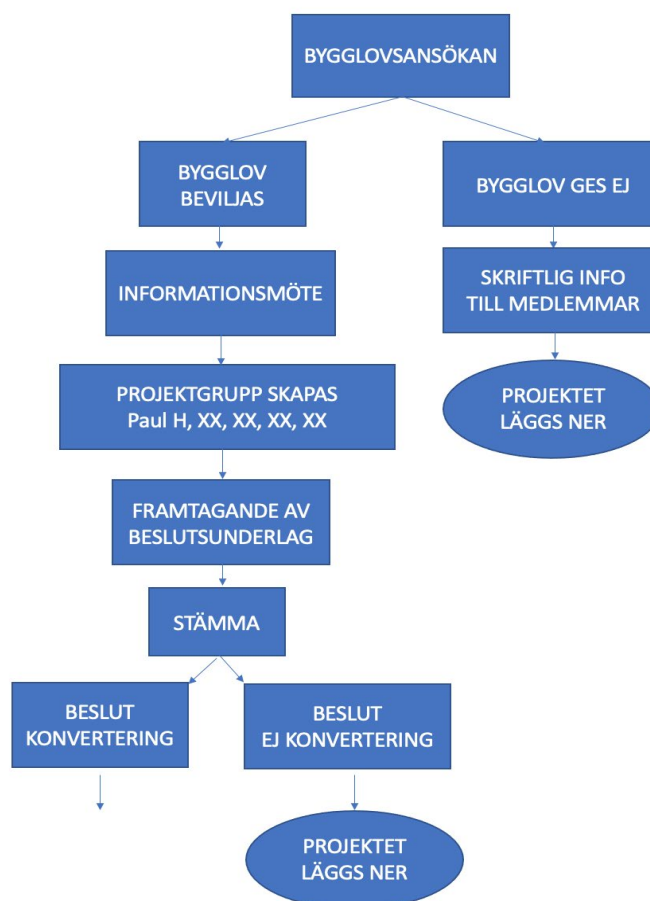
BYGGLOVSANSÖKAN

BYGGLOV BEVILJAS

BYGGLOV GES EJ

INFORMATIONSMÖTE

SKRIFTLIG INFO TILL MEDLEMMAR

PROJEKTGRUPP SKAPAS
Paul H, XX, XX, XX, XX

PROJEKTET LÄGGS NER

FRAMTAGANDE AV BESLUTSUNDERLAG

STÄMMA

BESLUT KONVERTERING

BESLUT EJ KONVERTERING

PROJEKTET LÄGGS NER